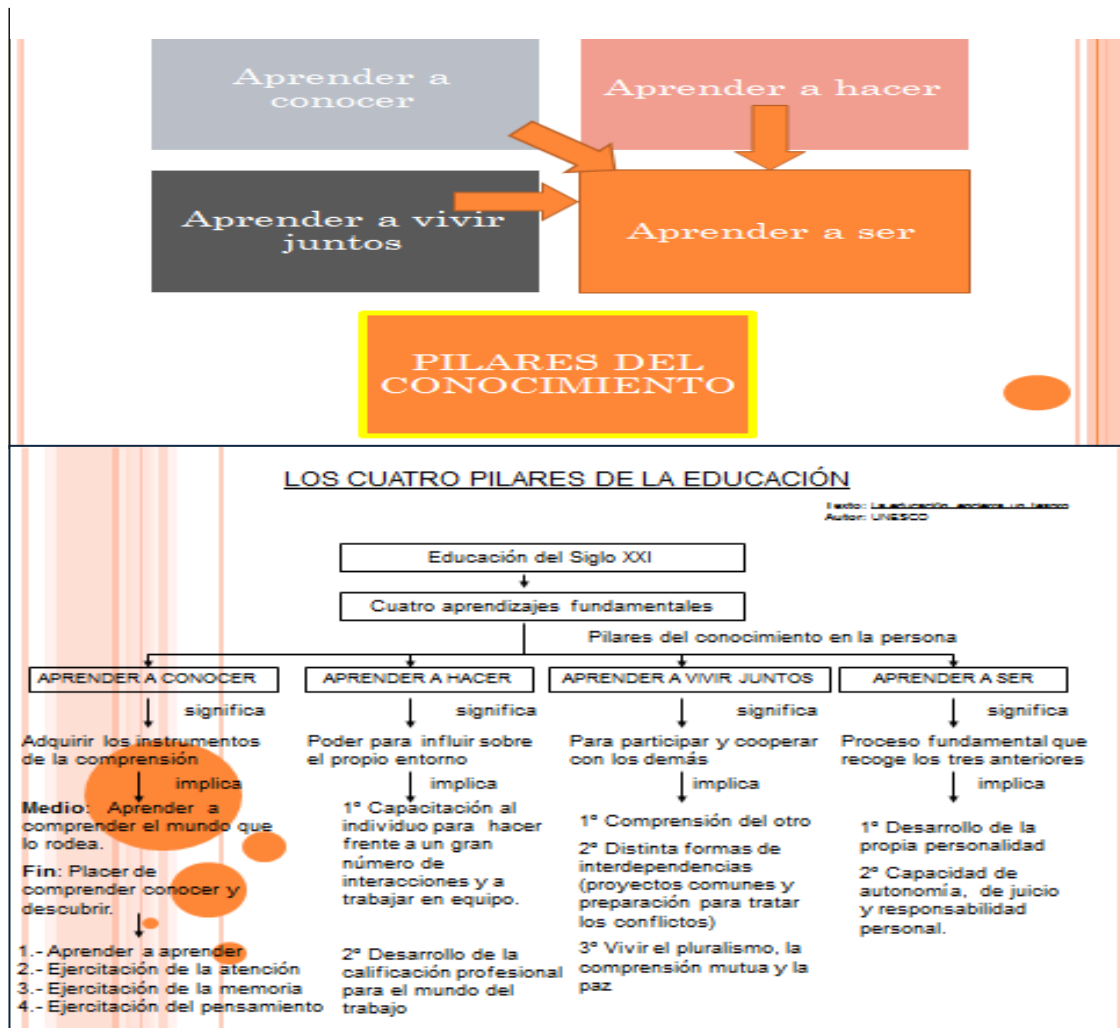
Aprender a conocer

Aprender a hacer

Aprender a vivir juntos

Aprender a ser

PILARES DEL CONOCIMIENTO

LOS CUATRO PILARES DE LA EDUCACIÓN

Texto: La educación encierra un tesoro
Autor: UNESCO

Educación del Siglo XXI

Cuatro aprendizajes fundamentales

Pilares del conocimiento en la persona

APRENDER A CONOCER

significa

Adquirir los instrumentos de la comprensión

implica

Medio: Aprender a comprender el mundo que lo rodea.

Fin: Placer de comprender conocer y descubrir.

1.- Aprender a aprender
2.- Ejercitación de la atención
3.- Ejercitación de la memoria
4.- Ejercitación del pensamiento

APRENDER A HACER

significa

Poder para influir sobre el propio entorno

implica

1° Capacitación al individuo para hacer frente a un gran número de interacciones y a trabajar en equipo.

2° Desarrollo de la calificación profesional para el mundo del trabajo

APRENDER A VIVIR JUNTOS

significa

Para participar y cooperar con los demás

implica

1° Comprensión del otro

2° Distinta formas de interdependencias (proyectos comunes y preparación para tratar los conflictos)

3° Vivir el pluralismo, la comprensión mutua y la paz

APRENDER A SER

significa

Proceso fundamental que recoge los tres anteriores

implica

1° Desarrollo de la propia personalidad

2° Capacidad de autonomía, de juicio y responsabilidad personal.